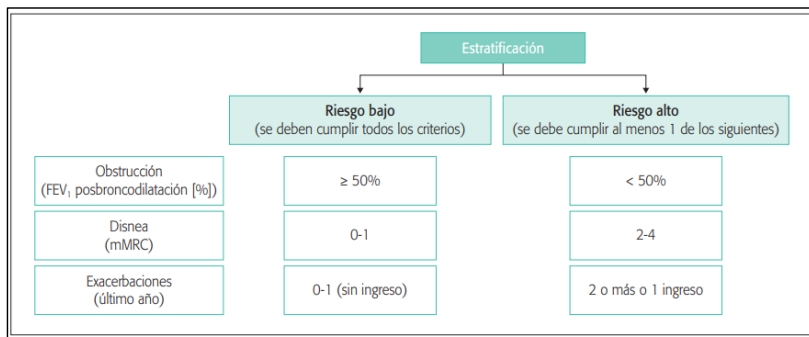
Estratificación

| | Riesgo bajo (se deben cumplir todos los criterios) | Riesgo alto (se debe cumplir al menos 1 de los siguientes) |
|---|---|---|
| Obstrucción (FEV$_1$ posbroncodilatación [%]) | ≥ 50% | < 50% |
| Disnea (mMRC) | 0-1 | 2-4 |
| Exacerbaciones (último año) | 0-1 (sin ingreso) | 2 o más o 1 ingreso |